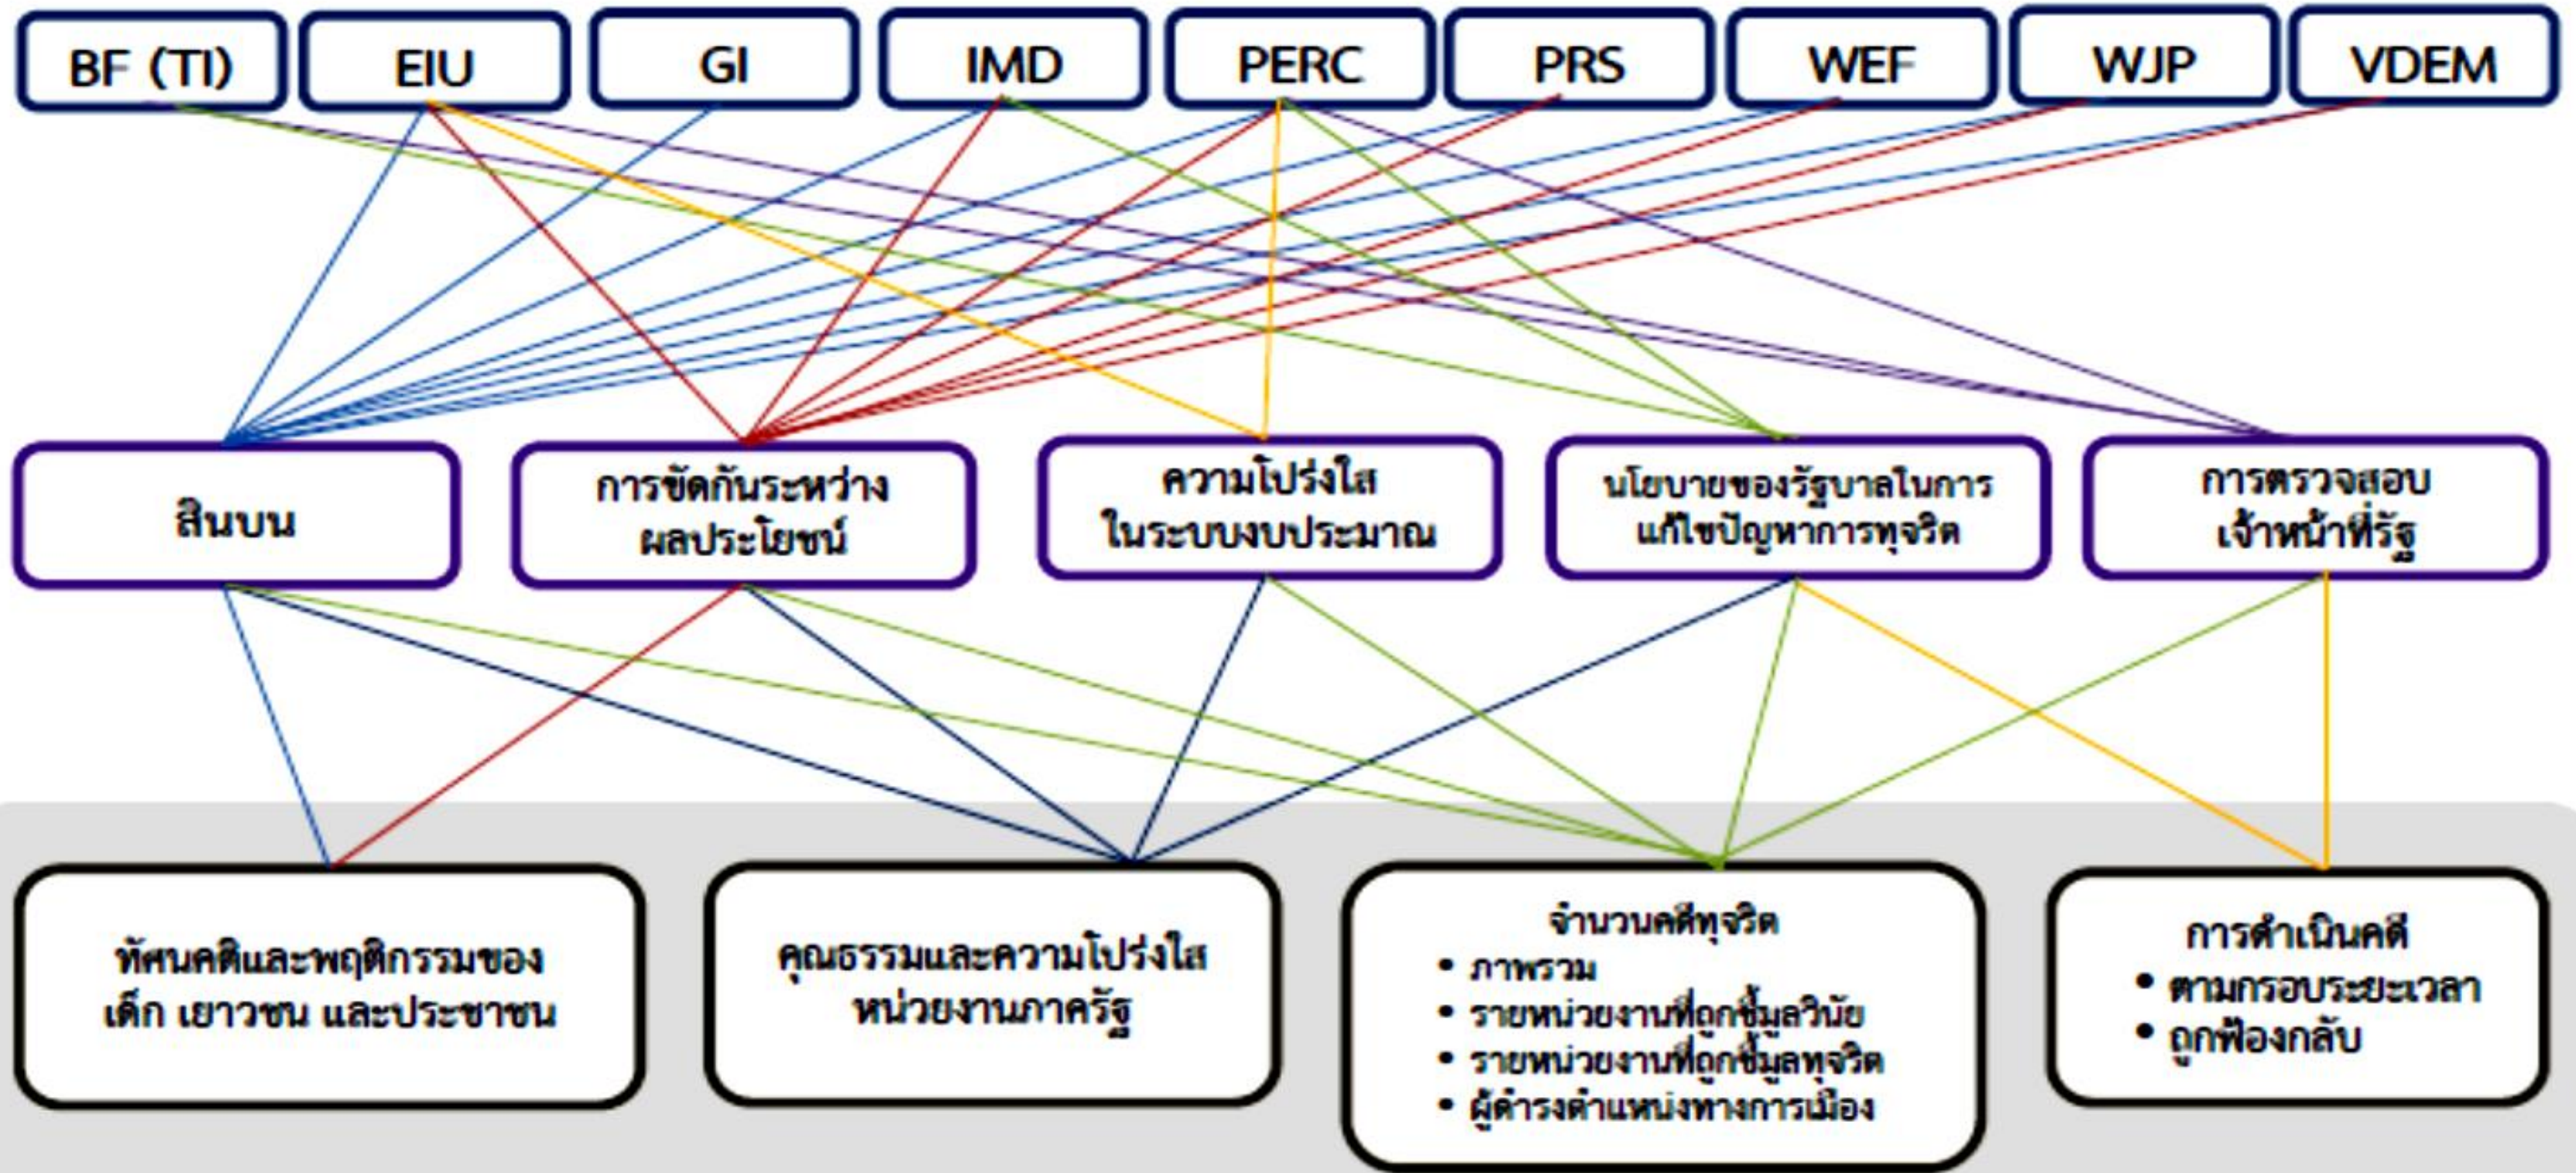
BF (TI)
EIU
GI
IMD
PERC
PRS
WEF
WJP
VDEM

สินบน

การขัดกันระหว่างผลประโยชน์

ความโปร่งใสในระบบงบประมาณ

นโยบายของรัฐบาลในการแก้ไขปัญหาการทุจริต

การตรวจสอบเจ้าหน้าที่รัฐ

ทัศนคติและพฤติกรรมของเด็ก เยาวชน และประชาชน

คุณธรรมและความโปร่งใสหน่วยงานภาครัฐ

จำนวนคดีทุจริต
• ภาพรวม
• รายหน่วยงานที่ถูกชี้มูลวินัย
• รายหน่วยงานที่ถูกชี้มูลทุจริต
• ผู้ดำรงตำแหน่งทางการเมือง

การดำเนินคดี
• ตามกรอบระยะเวลา
• ถูกฟ้องกลับ